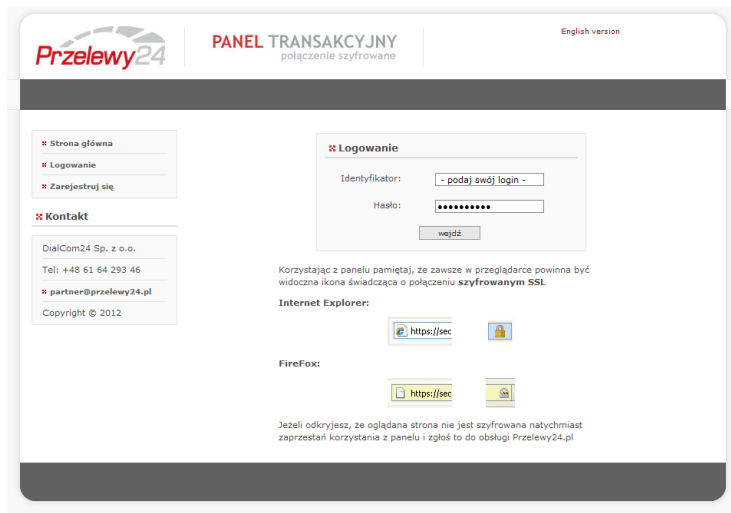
Przelewy24

PANEL TRANSAKCYJNY
połączenie szyfrowane

English version

Strona główna
Logowanie
Zarejestruj się

Kontakt

DialCom24 Sp. z o.o.
Tel: +48 61 64 293 46
partner@przelewy24.pl
Copyright © 2012

Logowanie

Identyfikator: - podaj swój login -
Hasło: ●●●●●●●●●●
wejdź

Korzystając z panelu pamiętaj, że zawsze w przeglądarce powinna być widoczna ikona świadcząca o połączeniu **szyfrowanym SSL**

Internet Explorer:

https://sec

FireFox:

https://sec

Jeżeli odkryjesz, że oglądana strona nie jest szyfrowana natychmiast zaprzestań korzystania z panelu i zgłoś to do obsługi Przelewy24.pl